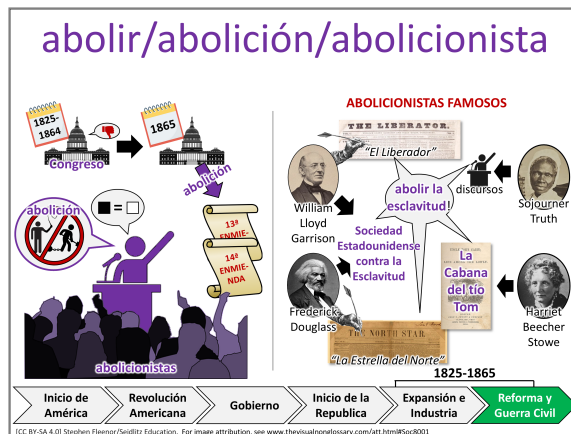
abolir/abolición/abolicionista

1825-1864

congreso

1865

abolición

abolición

$\blacksquare = \square$

13ª ENMIENDA

14ª ENMIENDA

abolicionistas

ABOLICIONISTAS FAMOSOS

THE LIBERATOR

"El Liberador"

William Lloyd Garrison

abolir la esclavitud!

discursos

Sojourner Truth

Sociedad Estadounidense contra la Esclavitud

La Cabaña del tío Tom

Frederick Douglass

THE NORTH STAR

"La Estrella del Norte"

Harriet Beecher Stowe

1825-1865

| Inicio de América | Revolución Americana | Gobierno | Inicio de la Republica | Expansión e Industria | Reforma y Guerra Civil |
|---|---|---|---|---|---|

[CC BY-SA 4.0] Stephen Fleenor/Seidlitz Education. For image attribution, see www.thevisualnoneglossary.com/att.html#Soc8001